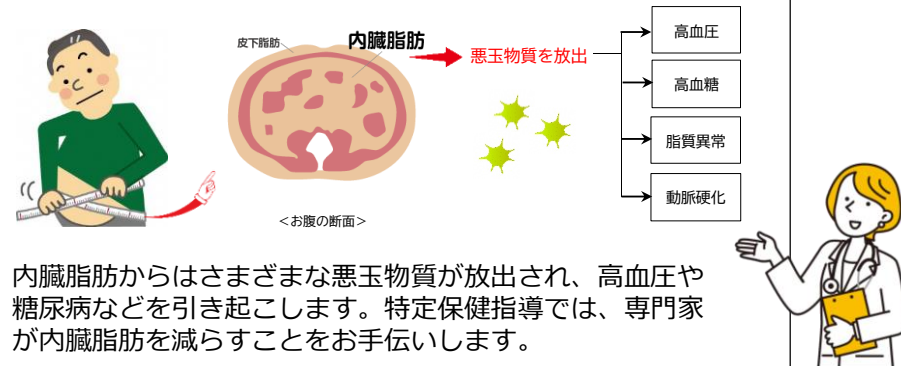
皮下脂肪

内臓脂肪

悪玉物質を放出

高血圧

高血糖

脂質異常

動脈硬化

＜お腹の断面＞

内臓脂肪からはさまざまな悪玉物質が放出され、高血圧や糖尿病などを引き起こします。特定保健指導では、専門家が内臓脂肪を減らすことをお手伝いします。